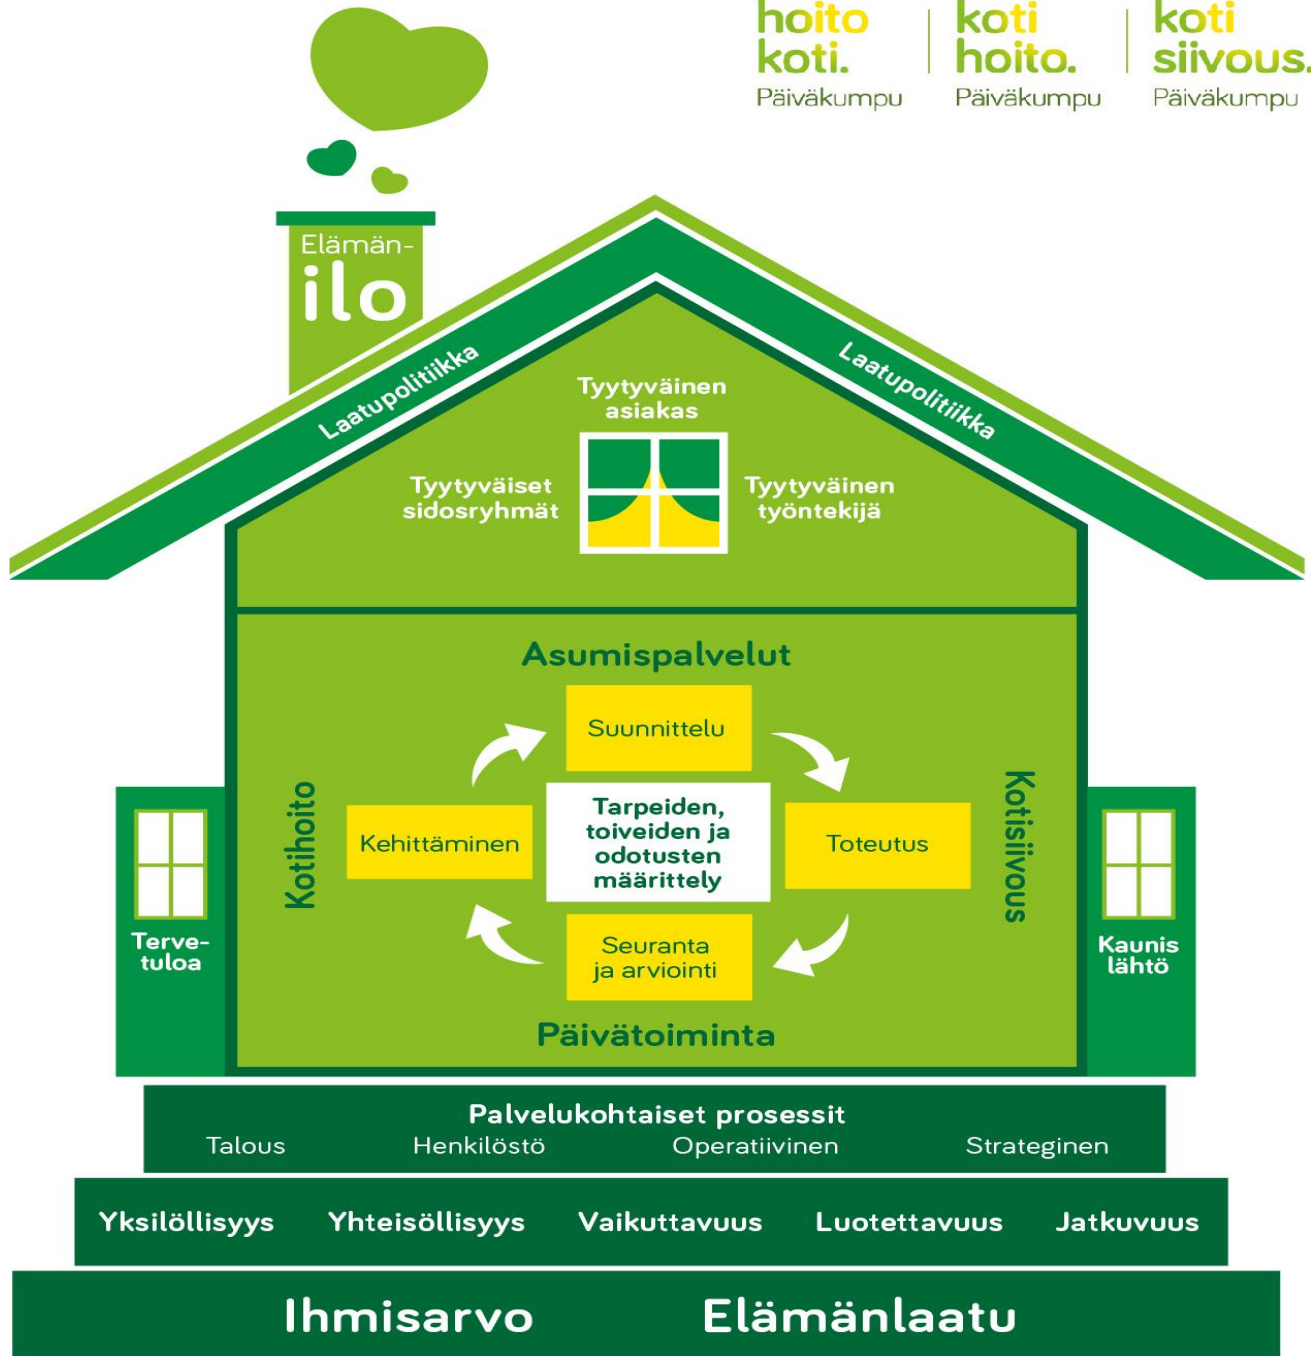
hoito koti.
Päiväkumpu

koti hoito.
Päiväkumpu

koti siivous.
Päiväkumpu

Elämän-
ilo

Laatupolitiikka

Laatupolitiikka

Tyytyväinen asiakas

Tyytyväiset sidosryhmät

Tyytyväinen työntekijä

Asumispalvelut

Kotihoito

Suunnittelu

Kehittäminen

Tarpeiden, toiveiden ja odotusten määrittely

Toteutus

Seuranta ja arviointi

Kotisiivous

Päivätoiminta

Terve-
tuloa

Kaunis lähtö

Palvelukohtaiset prosessit
Talous Henkilöstö Operatiivinen Strateginen

Yksilöllisyys Yhteisöllisyys Vaikuttavuus Luotettavuus Jatkuvuus

Ihmisarvo Elämänlaatu